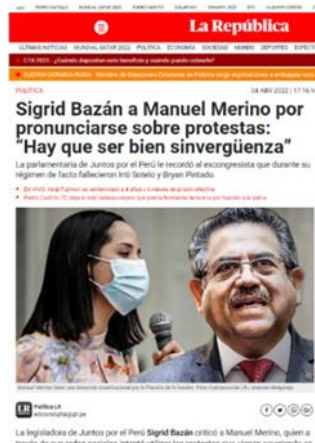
La República

ÚLTIMAS NOTICIAS MUNDIAL QATAR 2022 POLÍTICA ECONOMÍA SOCIEDAD MUNDO DEPORTES ESPECT

CTS 2022 | ¿Cuándo depositan este beneficio y cuánto puedo cobrarlo?

GUERRA UCRANIA-RUSIA | Ministro de Relaciones Exteriores de Polonia exige explicaciones e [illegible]

POLÍTICA

04 ABR 2022 | 17:16 h

Sigrid Bazán a Manuel Merino por pronunciarse sobre protestas: "Hay que ser bien sinvergüenza"

La parlamentaria de Juntos por el Perú le recordó al excongresista que durante su régimen de facto fallecieron Inti Sotelo y Bryan Pintado.

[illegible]

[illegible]

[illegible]

Política LR

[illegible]

La legisladora de Juntos por el Perú Sigrid Bazán criticó a Manuel Merino, quien a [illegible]